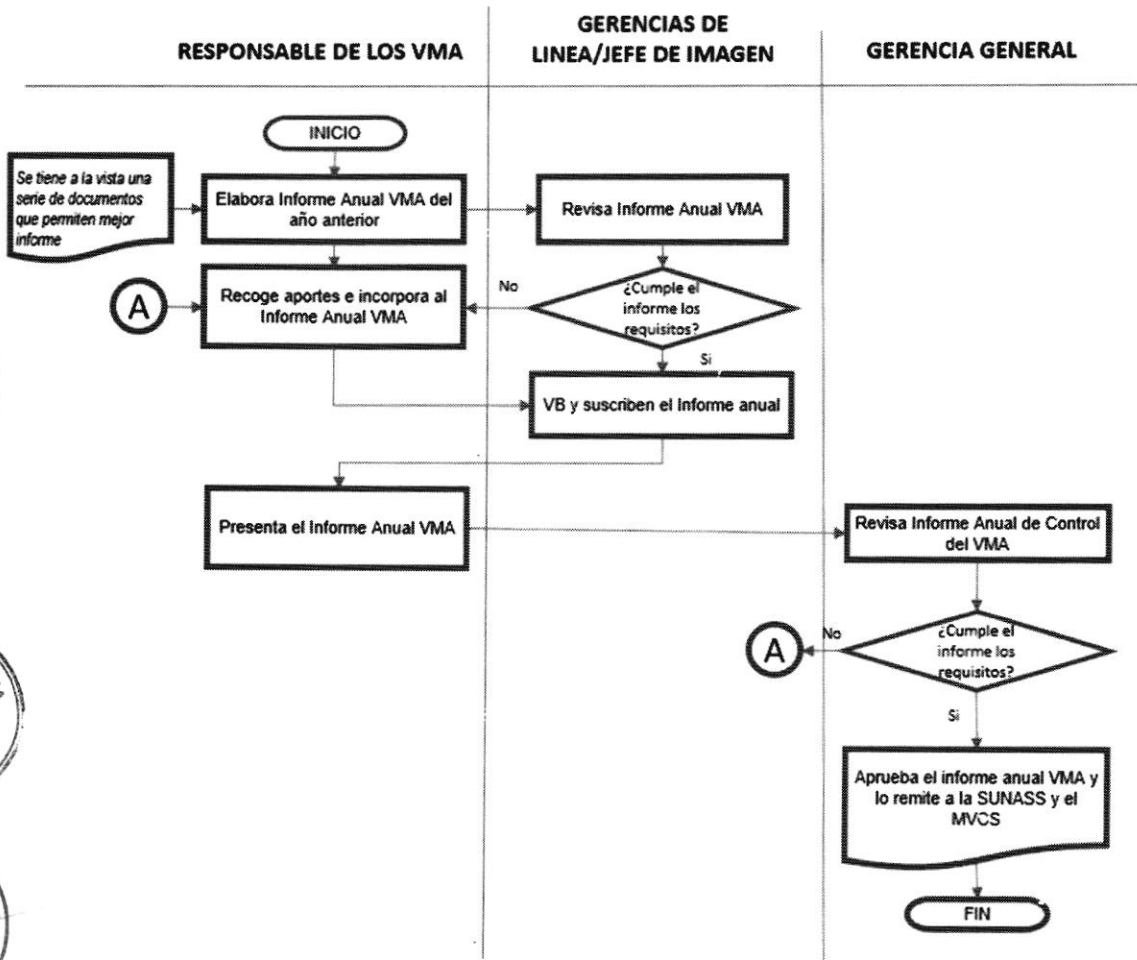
RESPONSABLE DE LOS VMA

GERENCIAS DE LINEA/JEFE DE IMAGEN

GERENCIA GENERAL

INICIO

Se tiene a la vista una serie de documentos que permiten mejor informe

Elabora Informe Anual VMA del año anterior

Revisa Informe Anual VMA

A

Recoge aportes e incorpora al Informe Anual VMA

No

¿Cumple el informe los requisitos?

Si

VB y suscriben el Informe anual

Presenta el Informe Anual VMA

Revisa Informe Anual de Control del VMA

A

No

¿Cumple el informe los requisitos?

Si

Aprueba el informe anual VMA y lo remite a la SUNASS y el MVCS

FIN